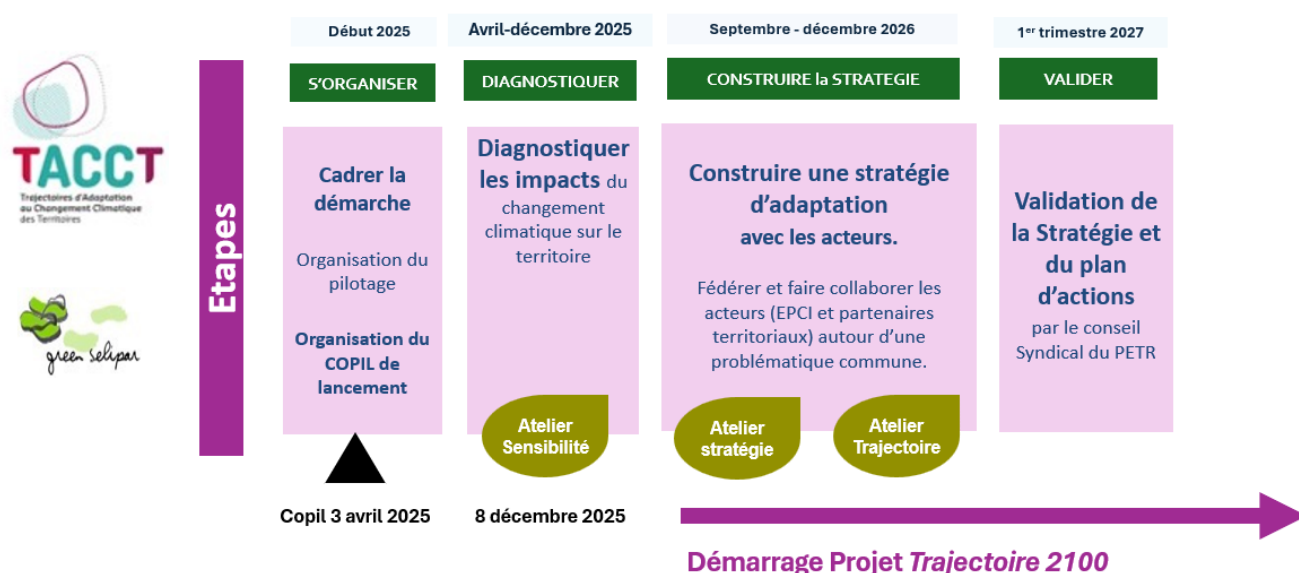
TACCT
Trajectoires d'Adaptation au Changement Climatique des Territoires

green selipar

Etapes

Début 2025
S'ORGANISER
Cadrer la démarche
Organisation du pilotage
Organisation du COPIL de lancement
Copil 3 avril 2025

Avril-décembre 2025
DIAGNOSTIQUER
Diagnostiquer les impacts du changement climatique sur le territoire
Atelier Sensibilité
8 décembre 2025

Septembre - décembre 2026
CONSTRUIRE la STRATEGIE
Construire une stratégie d'adaptation avec les acteurs.
Fédérer et faire collaborer les acteurs (EPCI et partenaires territoriaux) autour d'une problématique commune.
Atelier stratégie
Atelier Trajectoire

1$^{er}$ trimestre 2027
VALIDER
Validation de la Stratégie et du plan d'actions
par le conseil Syndical du PETR

Démarrage Projet Trajectoire 2100